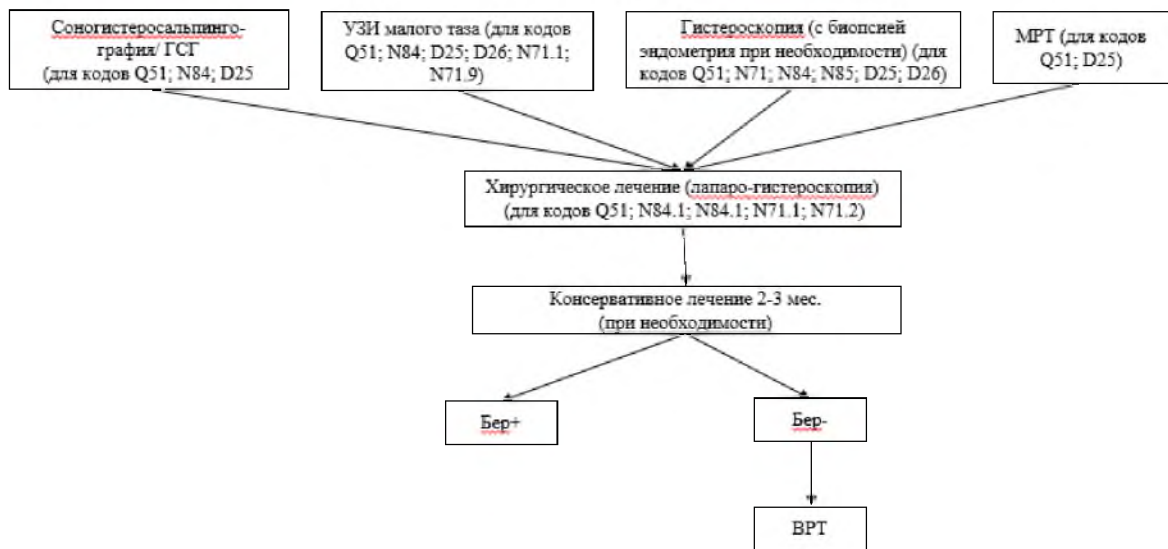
Соногистеросальпингография/ ГСГ (для кодов Q51; N84; D25

УЗИ малого таза (для кодов Q51; N84; D25; D26; N71.1; N71.9)

Гистероскопия (с биопсией эндометрия при необходимости) (для кодов Q51; N71; N84; N85; D25; D26)

МРТ (для кодов Q51; D25)

Хирургическое лечение (лапаро-гистероскопия) (для кодов Q51; N84.1; N84.1; N71.1; N71.2)

Консервативное лечение 2-3 мес. (при необходимости)

Бер+

Бер-

ВРТ